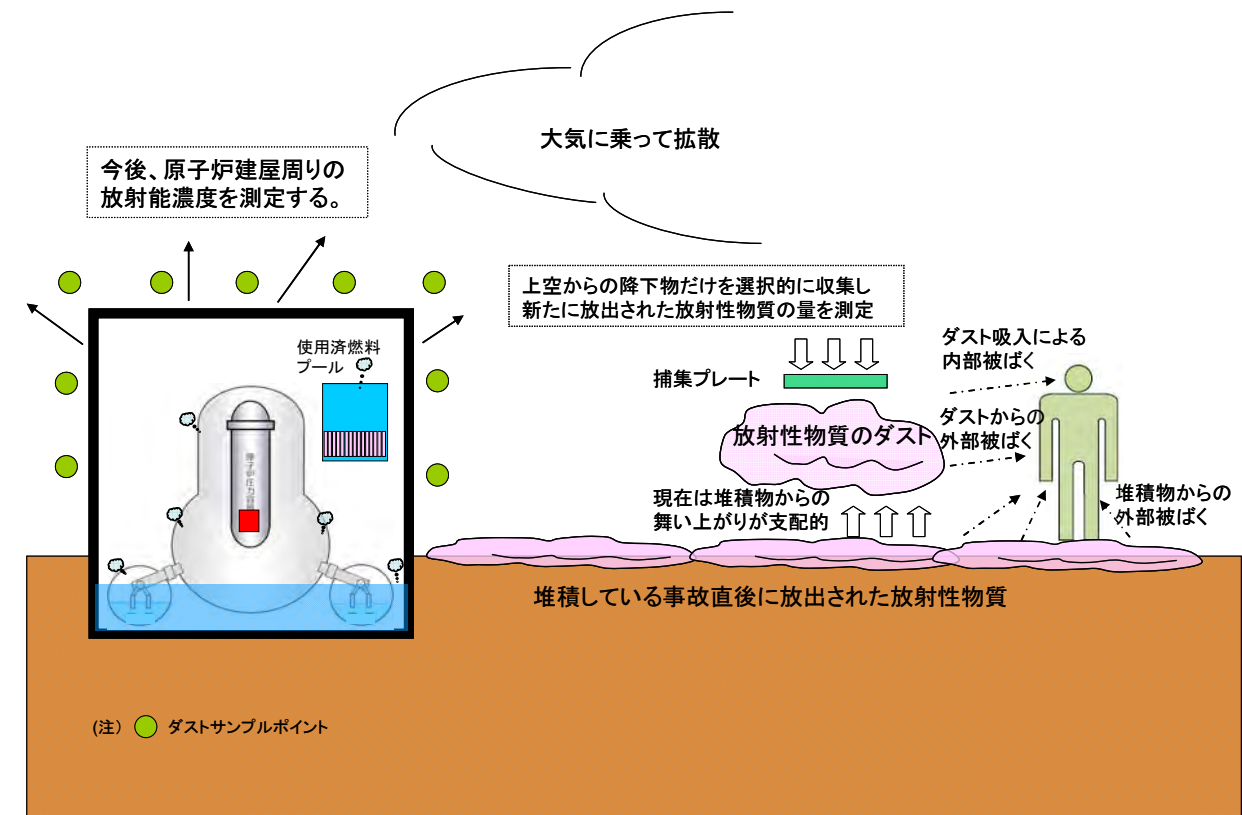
大気に乗って拡散

今後、原子炉建屋周りの放射能濃度を測定する。

上空からの降下物だけを選択的に収集し新たに放出された放射性物質の量を測定

使用済燃料プール

原子炉圧力容器

捕集プレート

ダスト吸入による内部被ばく

放射性物質のダスト

ダストからの外部被ばく

現在は堆積物からの舞い上がりが支配的

堆積物からの外部被ばく

堆積している事故直後に放出された放射性物質

(注) ダストサンプルポイント